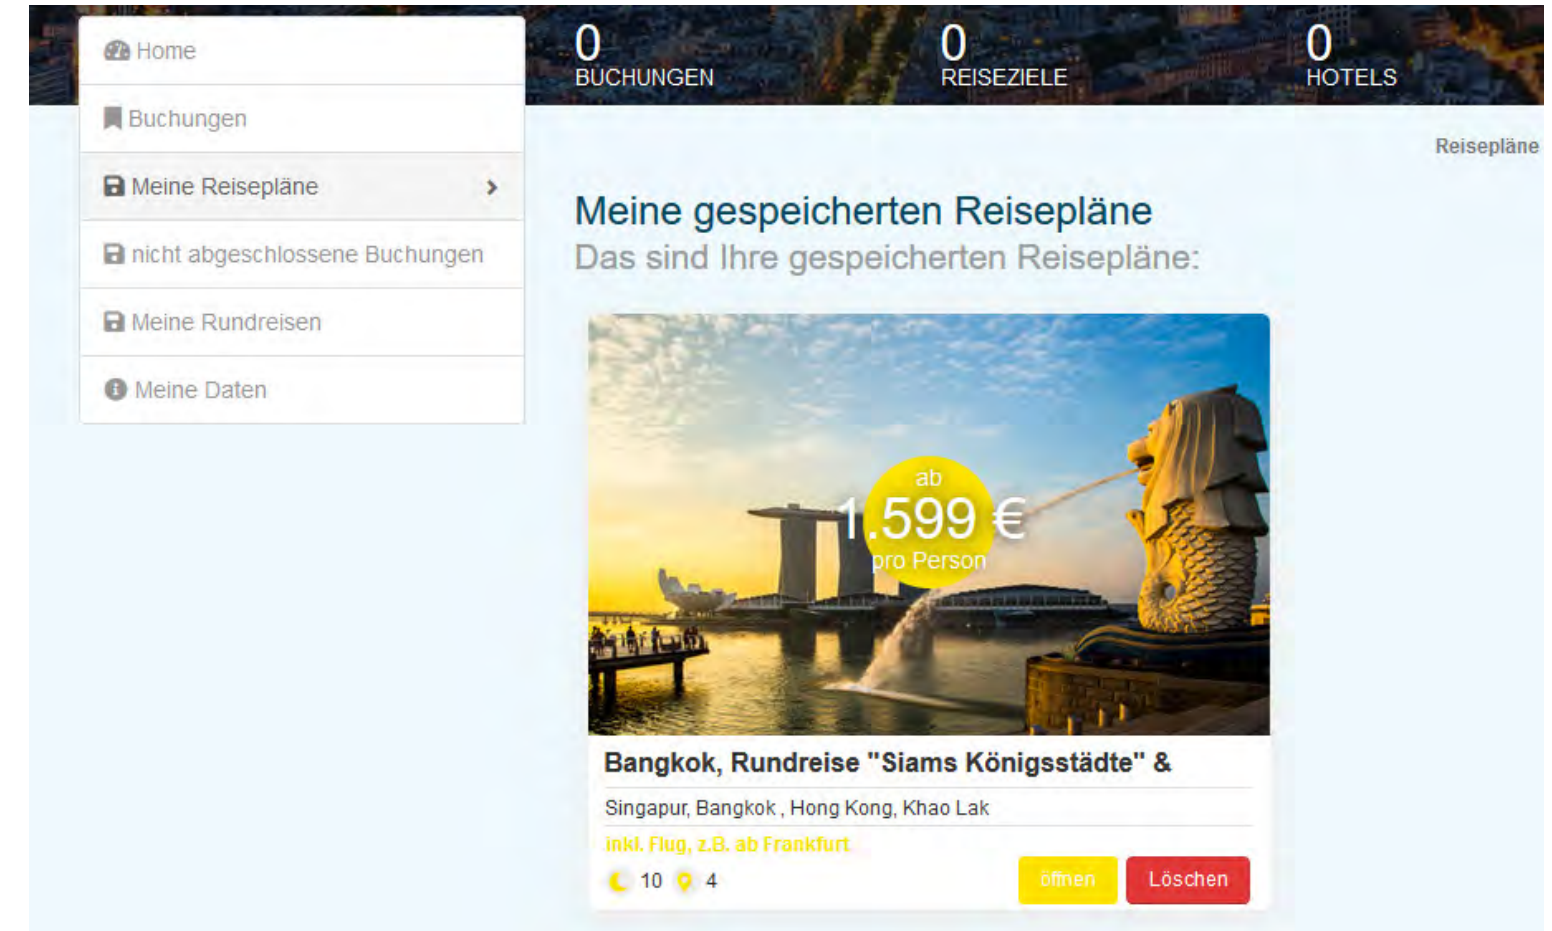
Home

Buchungen

Meine Reisepläne

nicht abgeschlossene Buchungen

Meine Rundreisen

Meine Daten

0 BUCHUNGEN

0 REISEZIELE

0 HOTELS

Reisepläne

Meine gespeicherten Reisepläne

Das sind Ihre gespeicherten Reisepläne:

ab 1.599 € pro Person

Bangkok, Rundreise "Siams Königsstädte" &

Singapur, Bangkok , Hong Kong, Khao Lak

inkl. Flug, z.B. ab Frankfurt

10 4

öffnen

Löschen